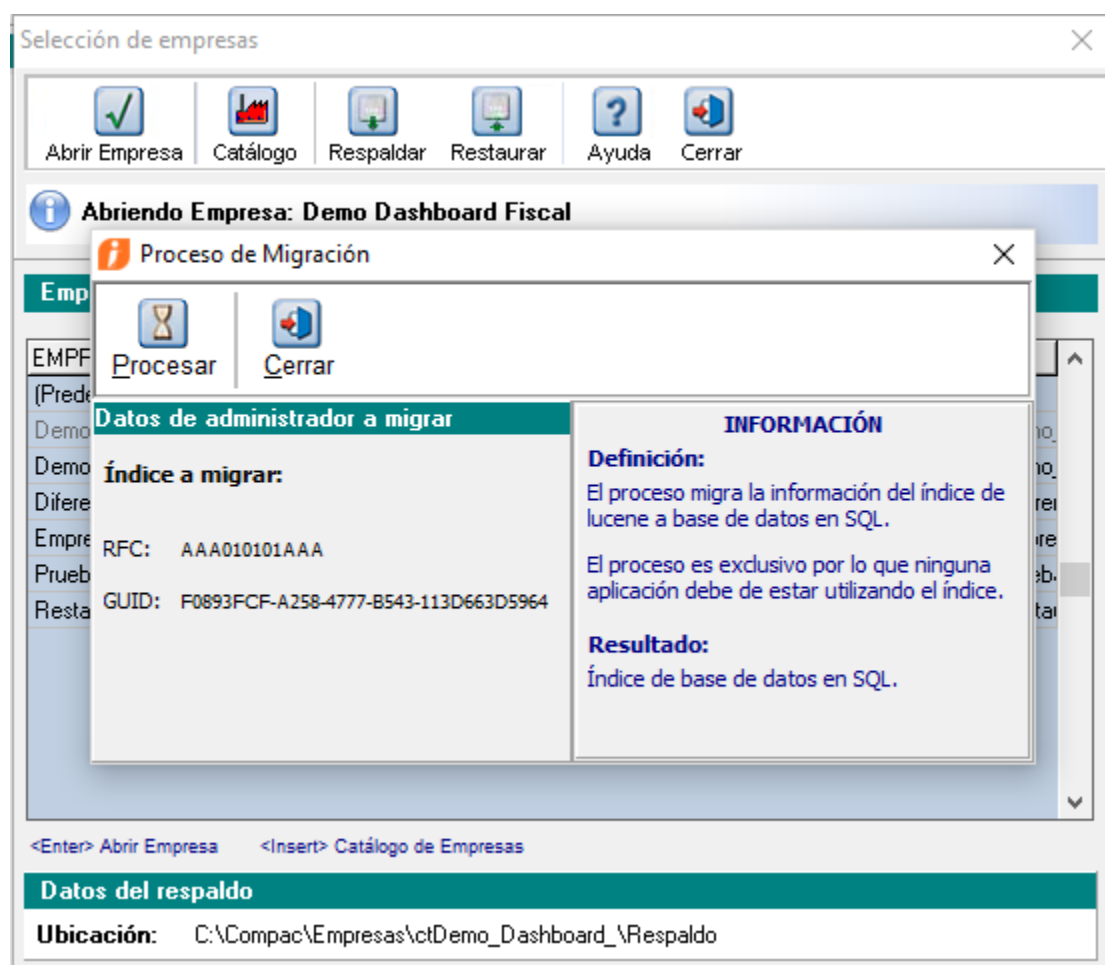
Selección de empresas

Abrir Empresa | Catálogo | Respaldar | Restaurar | Ayuda | Cerrar

Abriendo Empresa: Demo Dashboard Fiscal

Emp

EMPF
(Prede
Demo
Demo
Difere
Empre
Prueb
Resta

Proceso de Migración

Procesar | Cerrar

Datos de administrador a migrar

Índice a migrar:

RFC: AAA010101AAA

GUID: F0893FCF-A258-4777-B543-113D663D5964

INFORMACIÓN

Definición:
El proceso migra la información del índice de lucene a base de datos en SQL.

El proceso es exclusivo por lo que ninguna aplicación debe de estar utilizando el índice.

Resultado:
Índice de base de datos en SQL.

<Enter> Abrir Empresa <Insert> Catálogo de Empresas

Datos del respaldo

Ubicación: C:\Compac\Empresas\ctDemo_Dashboard_\Respaldo